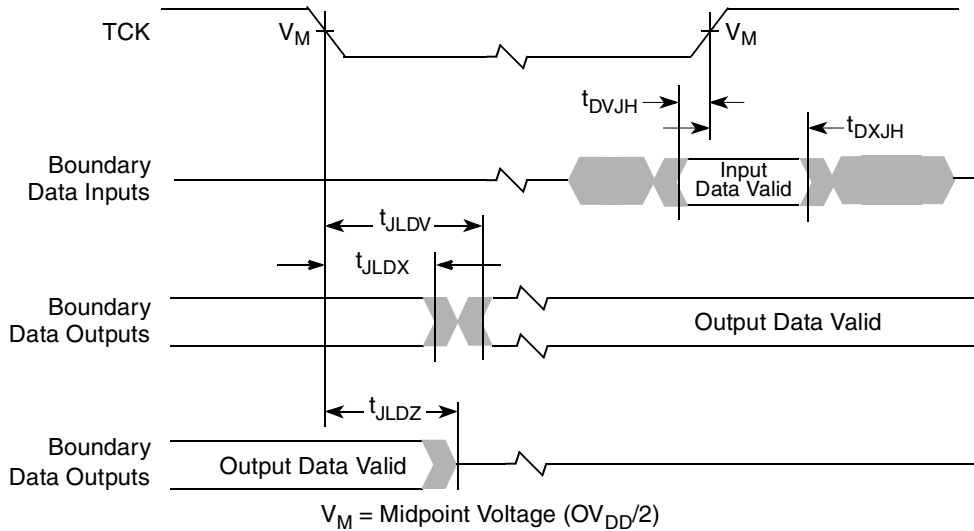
TCK

$V_M$

$V_M$

$t_{DVJH}$

$t_{DXJH}$

Boundary Data Inputs

Input Data Valid

$t_{JLDV}$

$t_{JLDX}$

Boundary Data Outputs

Output Data Valid

$t_{JLDZ}$

Boundary Data Outputs

Output Data Valid

$V_M$ = Midpoint Voltage ($OV_{DD}/2$)